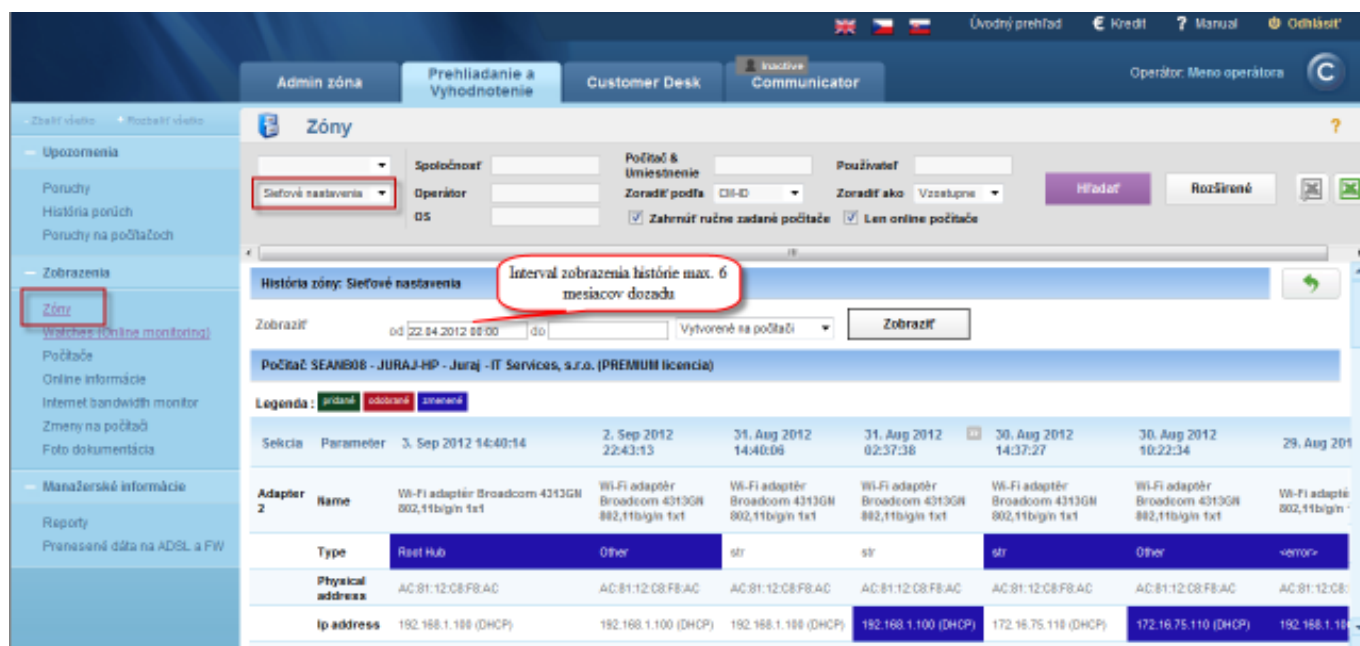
Úvodný prehľad € Kredit ? Manual Odhlásiť

Admin zóna | Prehliadanie a Vyhodnotenie | Customer Desk | Inactive Communicator

Operátor: Meno operátora

Zbaliť všetko Rozbaliť všetko

Upozornenia
Poruchy
História porúch
Poruchy na počítačoch

Zobrazenia
Zóny
Watches (Online monitoring)
Počítače
Online informácie
Internet bandwidth monitor
Zmeny na počítači
Foto dokumentácia

Manažerské informácie
Reporty
Prenesené dáta na ADSL a FW

Zóny

?

Sieťové nastavenia
Spoločnosť
Operátor
OS
Počítač & Umiestnenie
Zoradiť podľa CM-ID
Používateľ
Zoradiť ako Vzostupne
Zahrnúť ručne zadané počítače
Len online počítače
Hľadať
Rozšírené

História zóny: Sieťové nastavenia

Interval zobrazenia histórie max. 6 mesiacov dozadu

Zobraziť od 22.04.2012 00:00 do Vytvorené na počítači Zobraziť

Počítač SEANB08 - JURAJ-HP - Juraj - IT Services, s.r.o. (PREMIUM licencia)

Legenda : pridané odobrané zmenené

| Sekcia | Parameter | 3. Sep 2012 14:40:14 | 2. Sep 2012 22:43:13 | 31. Aug 2012 14:40:06 | 31. Aug 2012 02:37:38 | 30. Aug 2012 14:37:27 | 30. Aug 2012 10:22:34 | 29. Aug 201 |
|---|---|---|---|---|---|---|---|---|
| Adapter 2 | Name | Wi-Fi adaptér Broadcom 4313GN 802,11b/g/n 1x1 | Wi-Fi adaptér Broadcom 4313GN 802,11b/g/n 1x1 | Wi-Fi adaptér Broadcom 4313GN 802,11b/g/n 1x1 | Wi-Fi adaptér Broadcom 4313GN 802,11b/g/n 1x1 | Wi-Fi adaptér Broadcom 4313GN 802,11b/g/n 1x1 | Wi-Fi adaptér Broadcom 4313GN 802,11b/g/n 1x1 | Wi-Fi adaptér 802,11b/g/n |
| | Type | Root Hub | Other | str | str | str | Other | <error> |
| | Physical address | AC:81:12:C8:F8:AC | AC:81:12:C8:F8:AC | AC:81:12:C8:F8:AC | AC:81:12:C8:F8:AC | AC:81:12:C8:F8:AC | AC:81:12:C8:F8:AC | AC:81: |
| | Ip address | 192.168.1.100 (DHCP) | 192.168.1.100 (DHCP) | 192.168.1.100 (DHCP) | 192.168.1.100 (DHCP) | 172.16.75.110 (DHCP) | 172.16.75.110 (DHCP) | 192.168.1.1 |